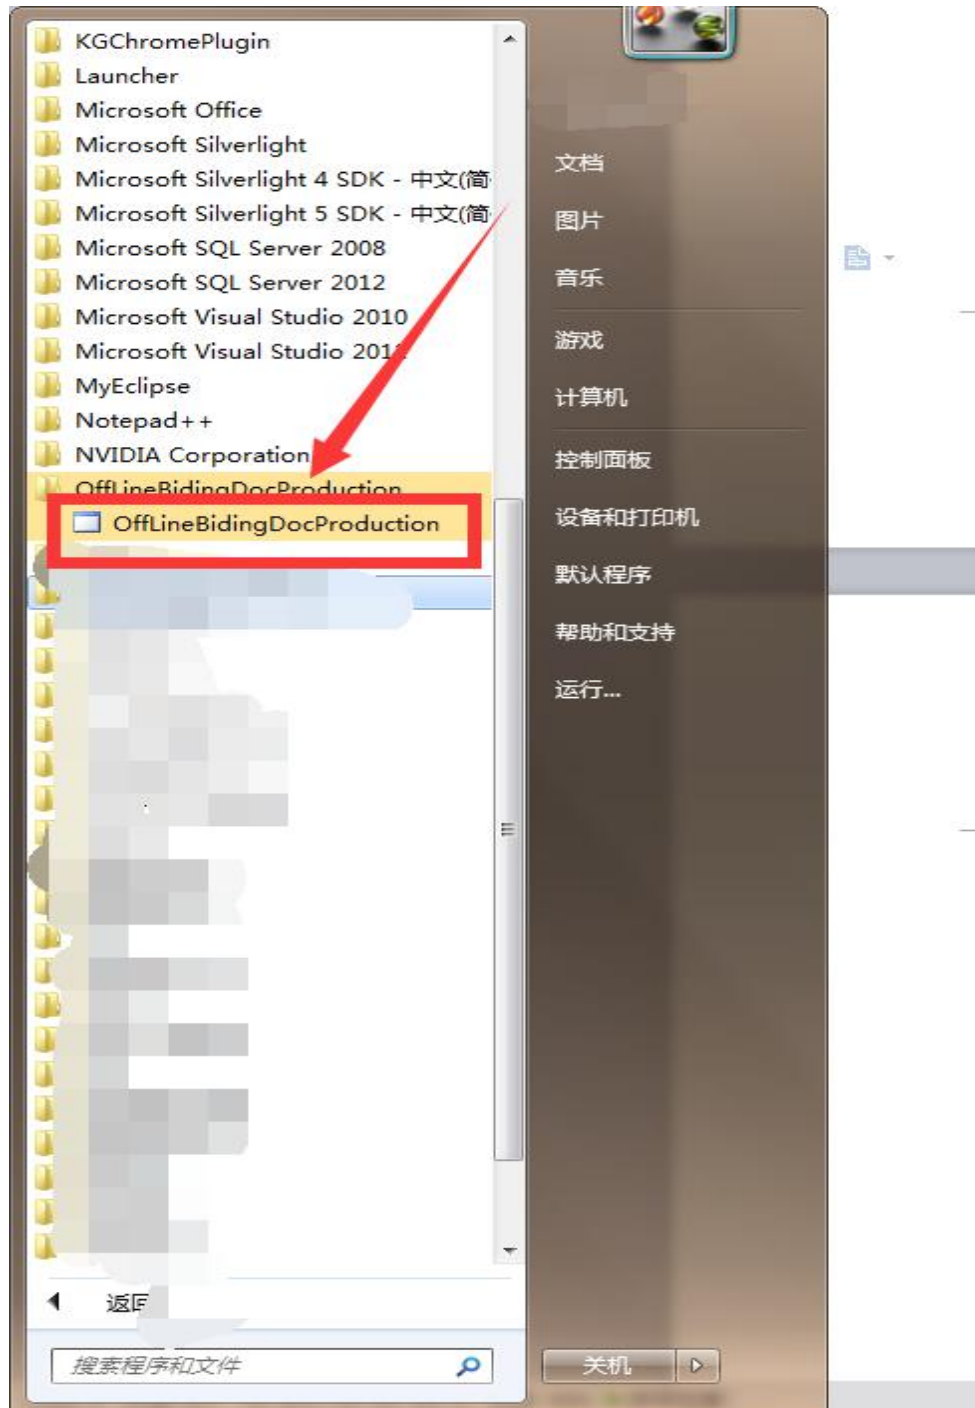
KGChromePlugin
Launcher
Microsoft Office
Microsoft Silverlight
Microsoft Silverlight 4 SDK - 中文(简
Microsoft Silverlight 5 SDK - 中文(简
Microsoft SQL Server 2008
Microsoft SQL Server 2012
Microsoft Visual Studio 2010
Microsoft Visual Studio 201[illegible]
MyEclipse
Notepad++
NVIDIA Corporation
OffLineBidingDocProduction
OffLineBidingDocProduction

返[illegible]

搜索程序和文件

文档
图片
音乐
游戏
计算机
控制面板
设备和打印机
默认程序
帮助和支持
运行...

关机